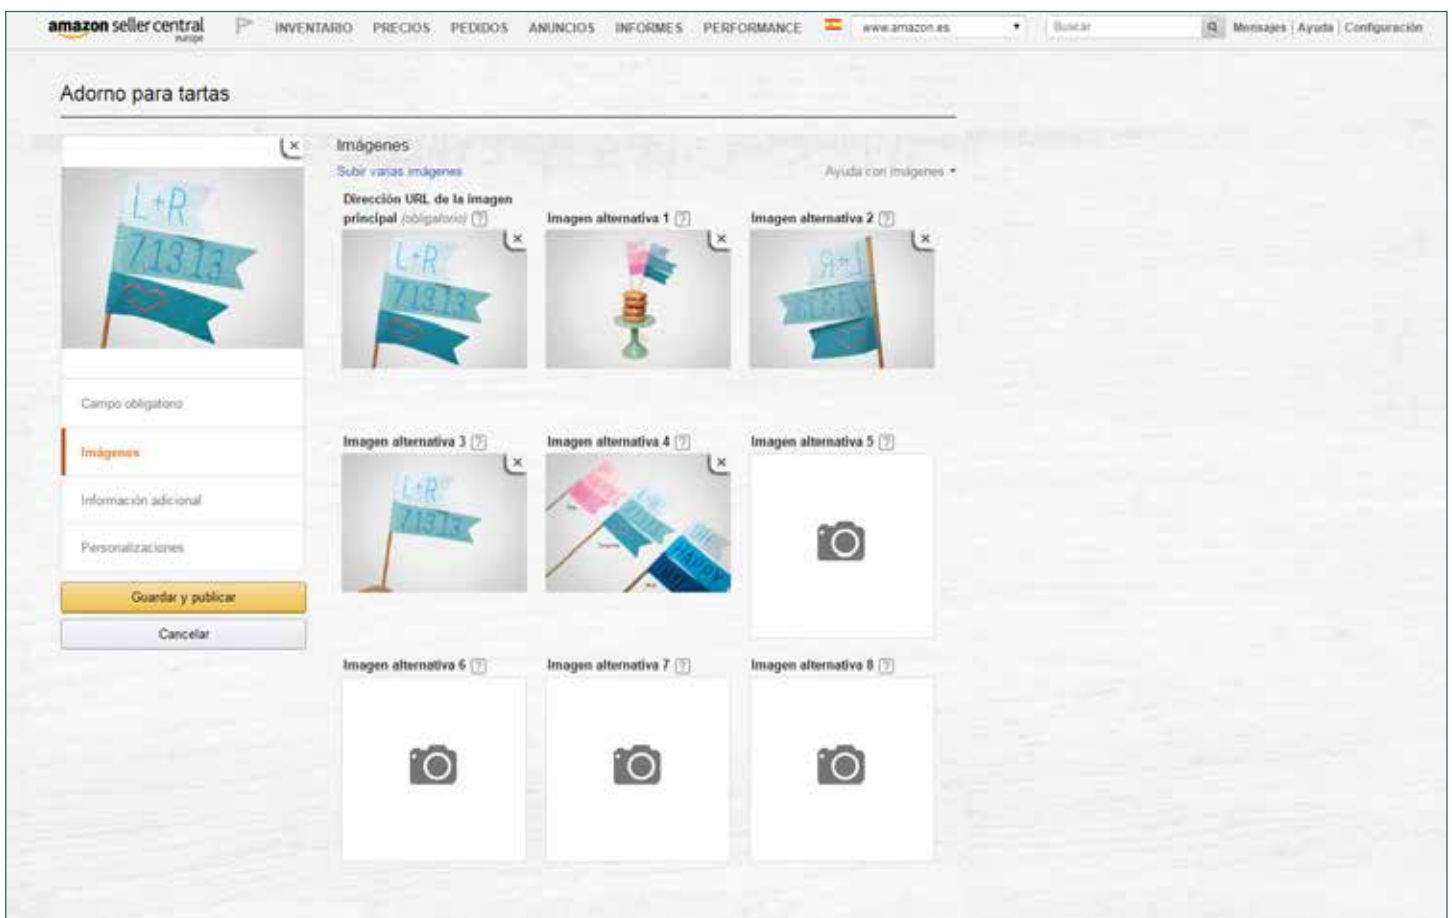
amazon seller central europe

INVENTARIO PRECIOS PEDIDOS ANUNCIOS INFORMES PERFORMANCE www.amazon.es Buscar Mensajes | Ayuda | Configuración

Adorno para tartas

Campo obligatorio

Imágenes

Información adicional

Personalizaciones

Guardar y publicar

Cancelar

Imágenes

Subir varias imágenes

Ayuda con imágenes

Dirección URL de la imagen principal (obligatorio) [?]

Imagen alternativa 1 [?]

Imagen alternativa 2 [?]

Imagen alternativa 3 [?]

Imagen alternativa 4 [?]

Imagen alternativa 5 [?]

Imagen alternativa 6 [?]

Imagen alternativa 7 [?]

Imagen alternativa 8 [?]